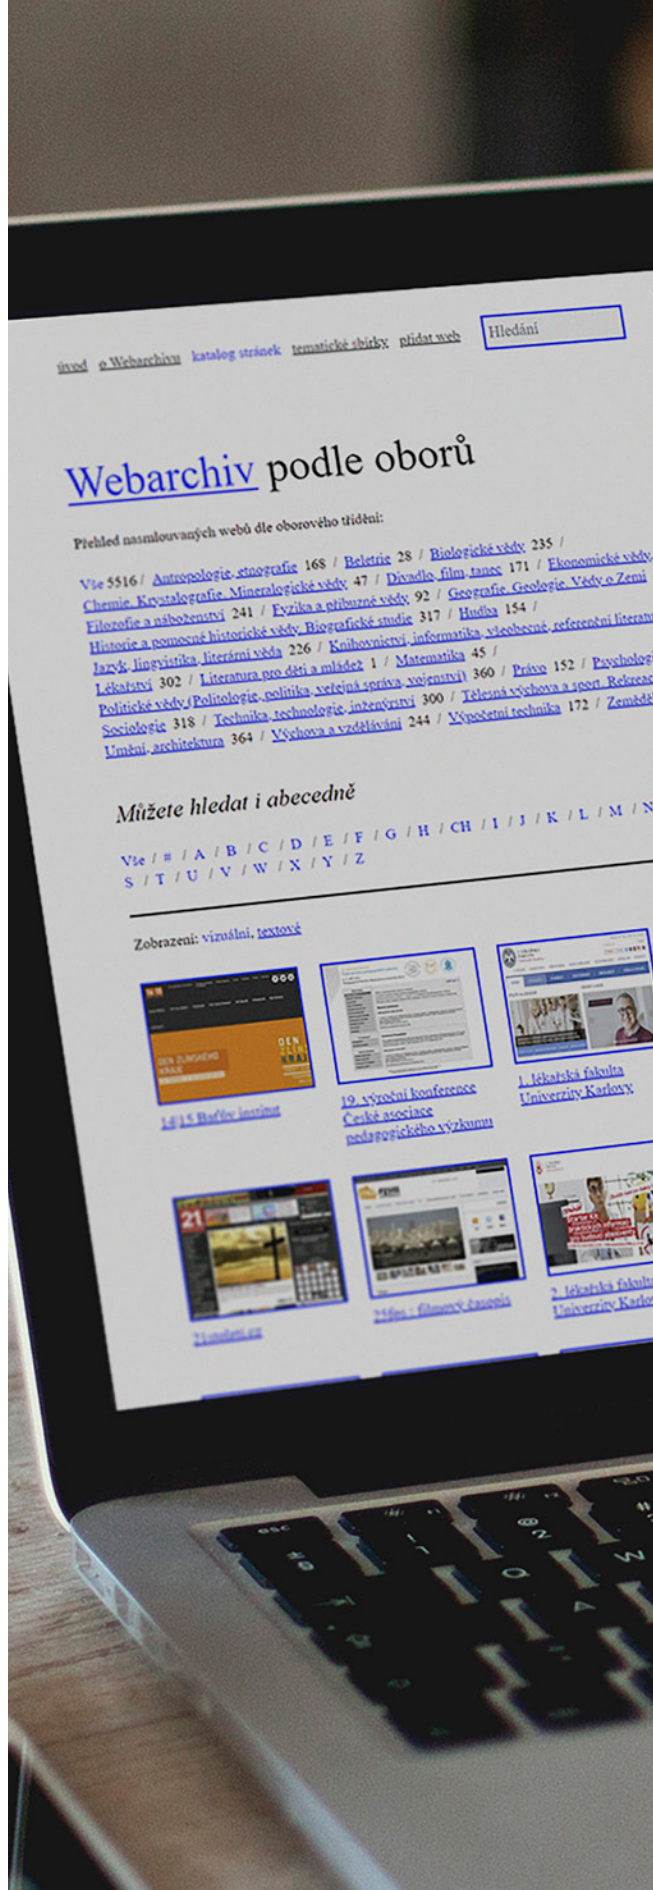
úvod o Webarchivu katalog stránek tematické sbírky přidat web Hledání

Webarchiv podle oborů

Přehled nasmlouvaných webů dle oborového třídění:

Vše 5516 / Antropologie, etnografie 168 / Beletrie 28 / Biologické vědy 235 / Ekonomické vědy, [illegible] Chemie, Krystalografie, Mineralogické vědy 47 / Divadlo, film, tanec 171 / Geografie, Geologie, Vědy o Zemi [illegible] Filozofie a náboženství 241 / Fyzika a příbuzné vědy 92 / Hudba 154 / Historie a pomocné historické vědy, Biografické studie 317 / Knihovnictví, informatika, všeobecné, referenční literatu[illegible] Jazyk, lingvistika, literární věda 226 / Matematika 45 / Lékařství 302 / Literatura pro děti a mládež 1 / Právo 152 / Psycholog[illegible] Politické vědy (Politologie, politika, veřejná správa, vojenství) 360 / Tělesná výchova a sport, Rekreac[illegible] Sociologie 318 / Technika, technologie, inženýrství 300 / Výpočetní technika 172 / Zeměd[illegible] Umění, architektura 364 / Výchova a vzdělávání 244

Můžete hledat i abecedně

Vše / # / A / B / C / D / E / F / G / H / CH / I / J / K / L / M / N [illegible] S / T / U / V / W / X / Y / Z

Zobrazení: vizuální, textové

14|15 Baťův institut

19. výroční konference České asociace pedagogického výzkumu

1. lékařská fakulta Univerzity Karlovy

21stoleti.cz

25fps : filmový časopis

2. lékařská fakult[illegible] Univerzity Karlo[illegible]